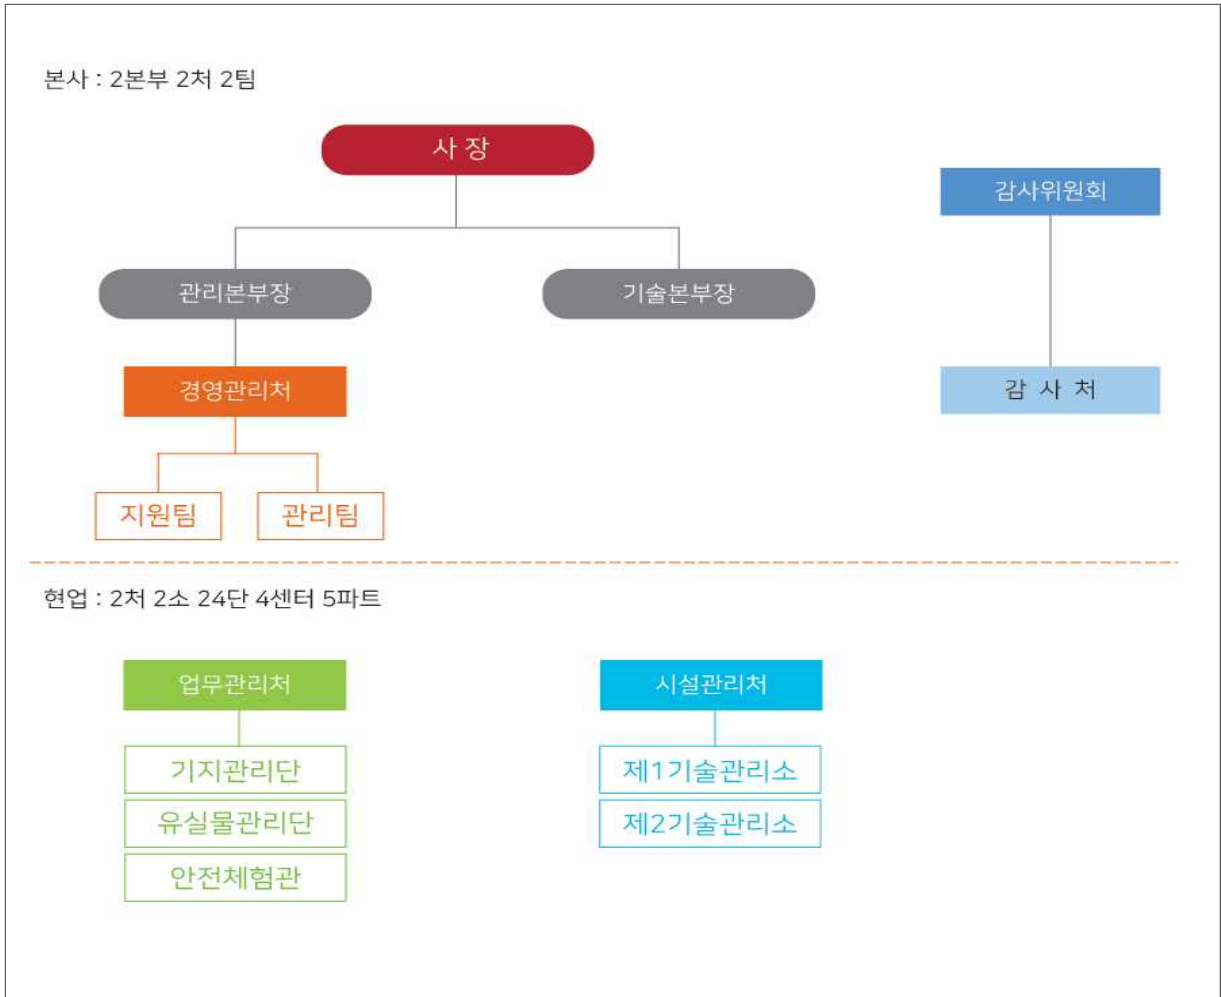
본사 : 2본부 2처 2팀

사 장

감사위원회

관리본부장

기술본부장

경영관리처

감 사 처

지원팀

관리팀

현업 : 2처 2소 24단 4센터 5파트

업무관리처

기지관리단

유실물관리단

안전체험관

시설관리처

제1기술관리소

제2기술관리소